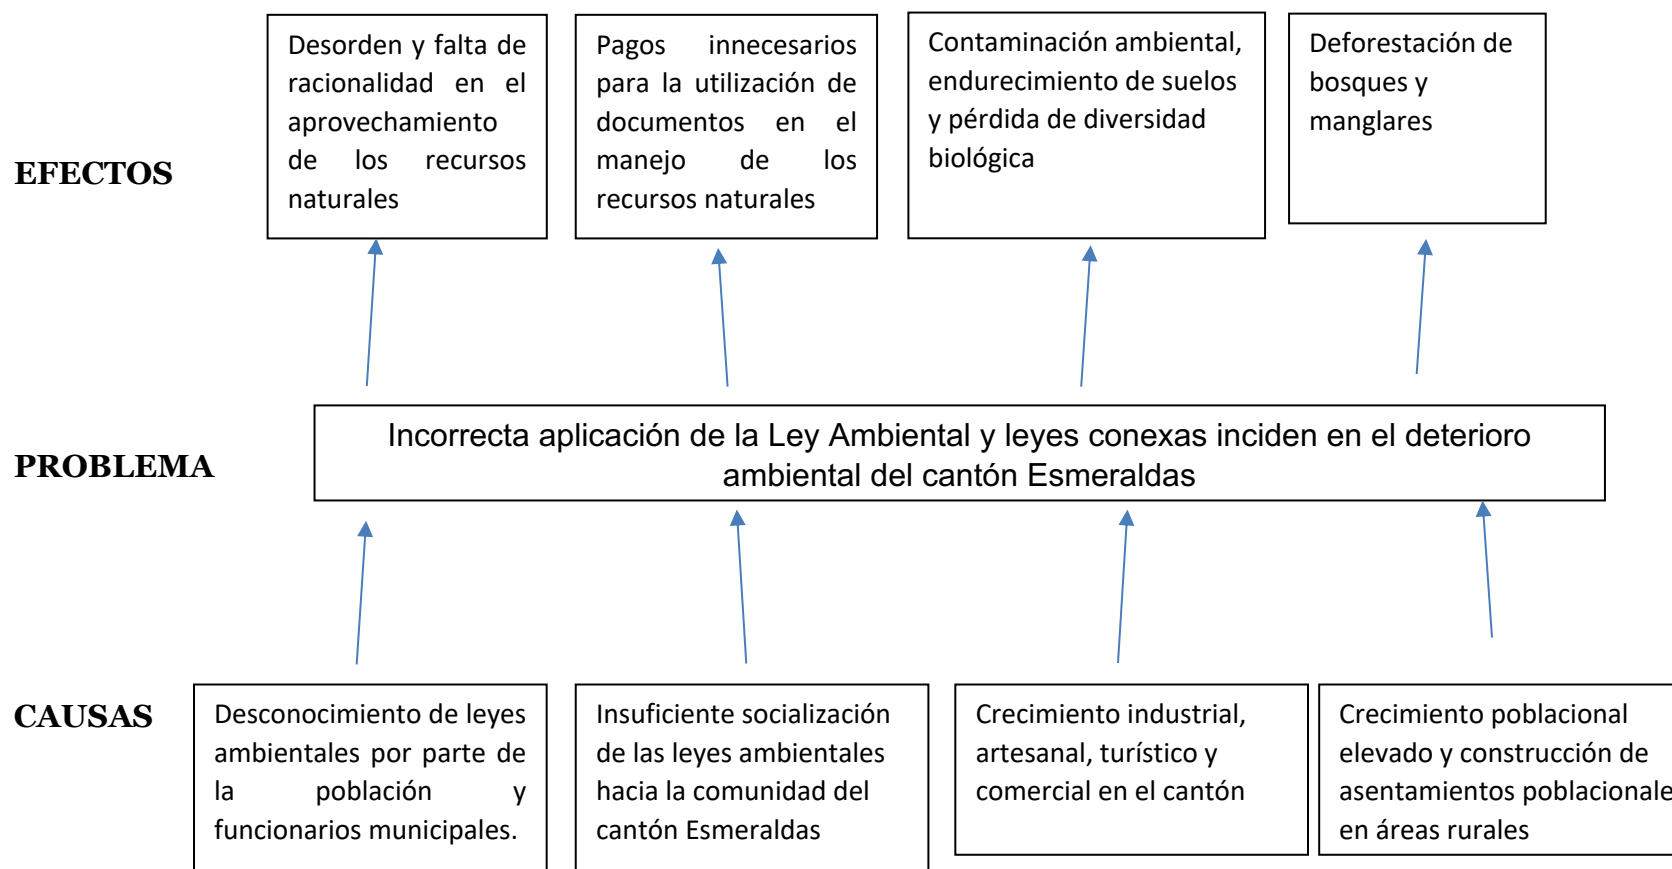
EFECTOS

Desorden y falta de racionalidad en el aprovechamiento de los recursos naturales

Pagos innecesarios para la utilización de documentos en el manejo de los recursos naturales

Contaminación ambiental, endurecimiento de suelos y pérdida de diversidad biológica

Deforestación de bosques y manglares

PROBLEMA

Incorrecta aplicación de la Ley Ambiental y leyes conexas inciden en el deterioro ambiental del cantón Esmeraldas

CAUSAS

Desconocimiento de leyes ambientales por parte de la población y funcionarios municipales.

Insuficiente socialización de las leyes ambientales hacia la comunidad del cantón Esmeraldas

Crecimiento industrial, artesanal, turístico y comercial en el cantón

Crecimiento poblacional elevado y construcción de asentamientos poblacionale en áreas rurales